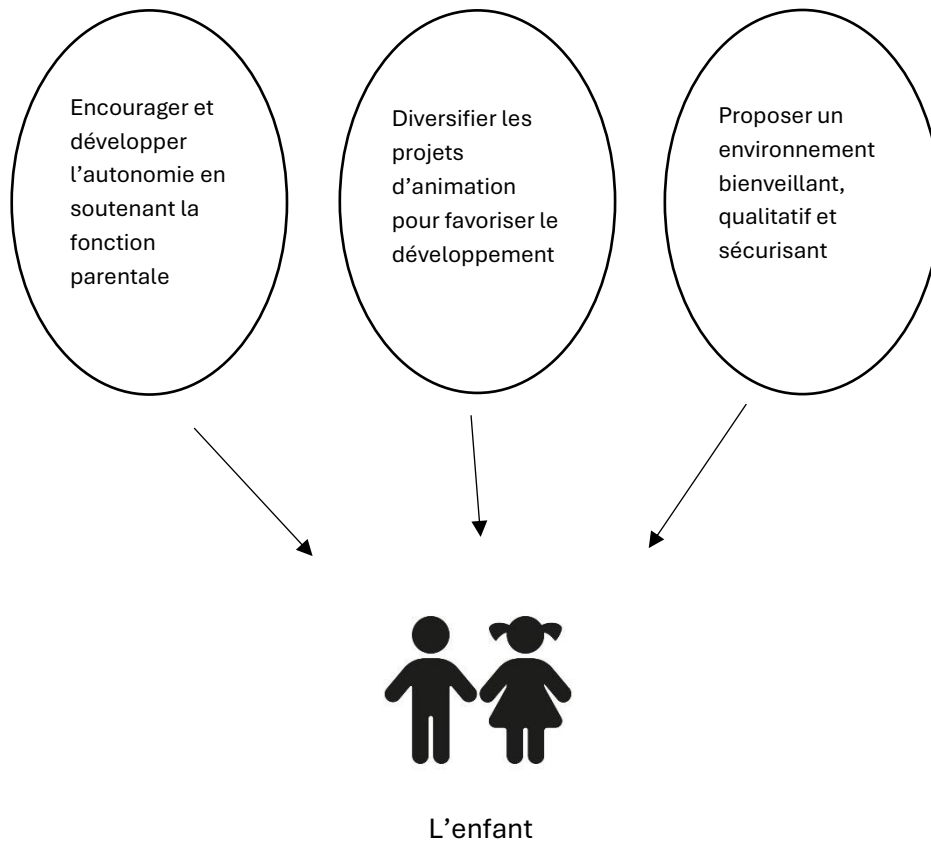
Encourager et développer l’autonomie en soutenant la fonction parentale

Diversifier les projets d’animation pour favoriser le développement

Proposer un environnement bienveillant, qualitatif et sécurisant

L’enfant